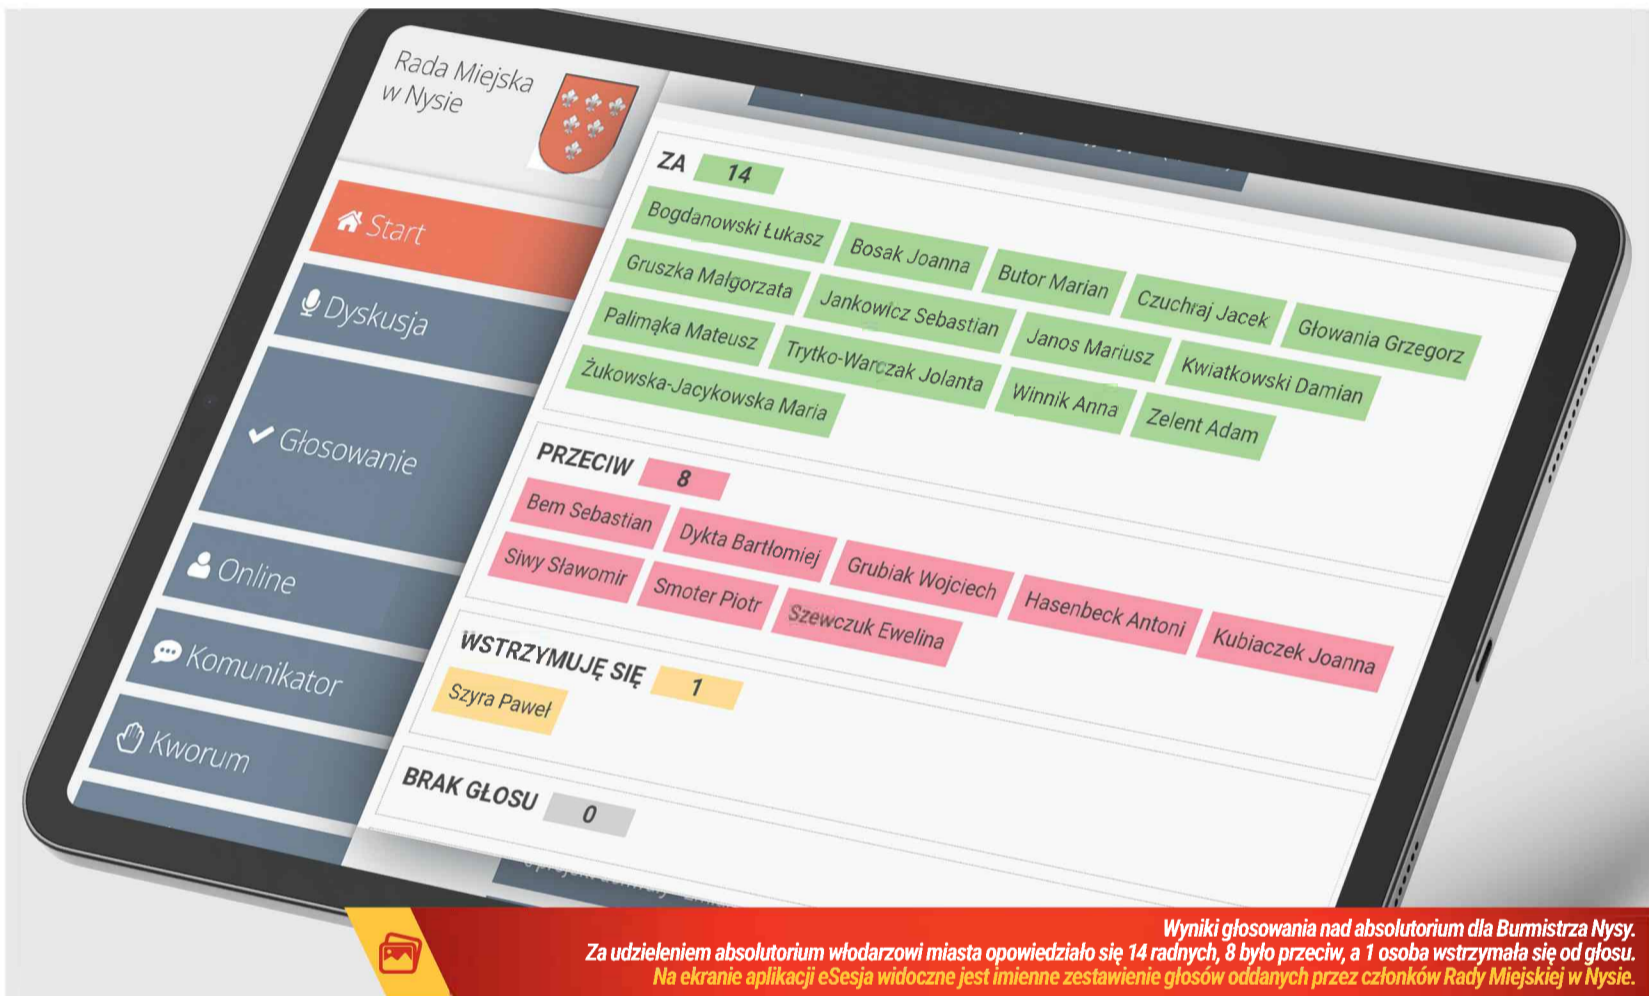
Rada Miejska w Nysie

Start

Dyskusja

Głosowanie

Online

Komunikator

Kworum

ZA 14

Bogdanowski Łukasz
Bosak Joanna
Butor Marian
Czuchraj Jacek
Głowania Grzegorz
Gruszka Małgorzata
Jankowicz Sebastian
Janos Mariusz
Kwiatkowski Damian
Palimąka Mateusz
Trytko-Warczak Jolanta
Winnik Anna
Zelent Adam
Żukowska-Jacykowska Maria

PRZECIW 8

Bem Sebastian
Dykta Bartłomiej
Grubiak Wojciech
Hasenbeck Antoni
Kubiaczek Joanna
Siwy Sławomir
Smoter Piotr
Szewczuk Ewelina

WSTRZYMUJĘ SIĘ 1

Szyra Paweł

BRAK GŁOSU 0

Wyniki głosowania nad absolutorium dla Burmistrza Nysy.
Za udzieleniem absolutorium włodarzowi miasta opowiedziało się 14 radnych, 8 było przeciw, a 1 osoba wstrzymała się od głosu.
Na ekranie aplikacji eSesja widoczne jest imienne zestawienie głosów oddanych przez członków Rady Miejskiej w Nysie.